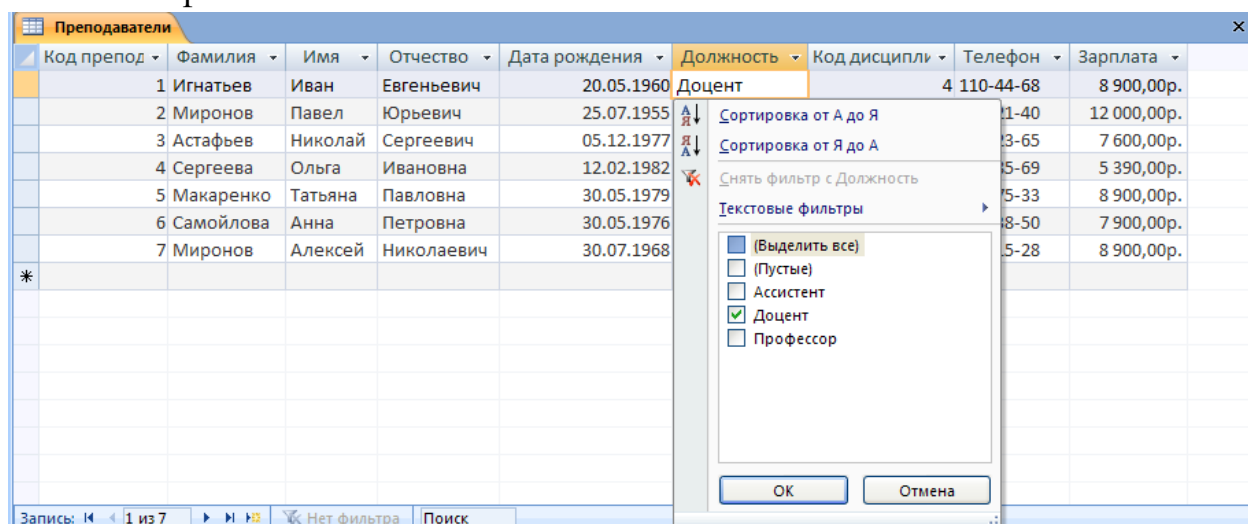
Преподаватели

| Код препод | Фамилия | Имя | Отчество | Дата рождения | Должность | Код дисципли | Телефон | Зарплата |
|---|---|---|---|---|---|---|---|---|
| 1 | Игнатьев | Иван | Евгеньевич | 20.05.1960 | Доцент | 4 | 110-44-68 | 8 900,00р. |
| 2 | Миронов | Павел | Юрьевич | 25.07.1955 | | | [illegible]21-40 | 12 000,00р. |
| 3 | Астафьев | Николай | Сергеевич | 05.12.1977 | | | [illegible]23-65 | 7 600,00р. |
| 4 | Сергеева | Ольга | Ивановна | 12.02.1982 | | | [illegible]35-69 | 5 390,00р. |
| 5 | Макаренко | Татьяна | Павловна | 30.05.1979 | | | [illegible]75-33 | 8 900,00р. |
| 6 | Самойлова | Анна | Петровна | 30.05.1976 | | | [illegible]48-50 | 7 900,00р. |
| 7 | Миронов | Алексей | Николаевич | 30.07.1968 | | | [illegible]15-28 | 8 900,00р. |
| * | | | | | | | | |

Сортировка от А до Я
Сортировка от Я до А
Снять фильтр с Должность
Текстовые фильтры
(Выделить все)
(Пустые)
Ассистент
Доцент
Профессор
OK
Отмена

Запись: 1 из 7 Нет фильтра Поиск